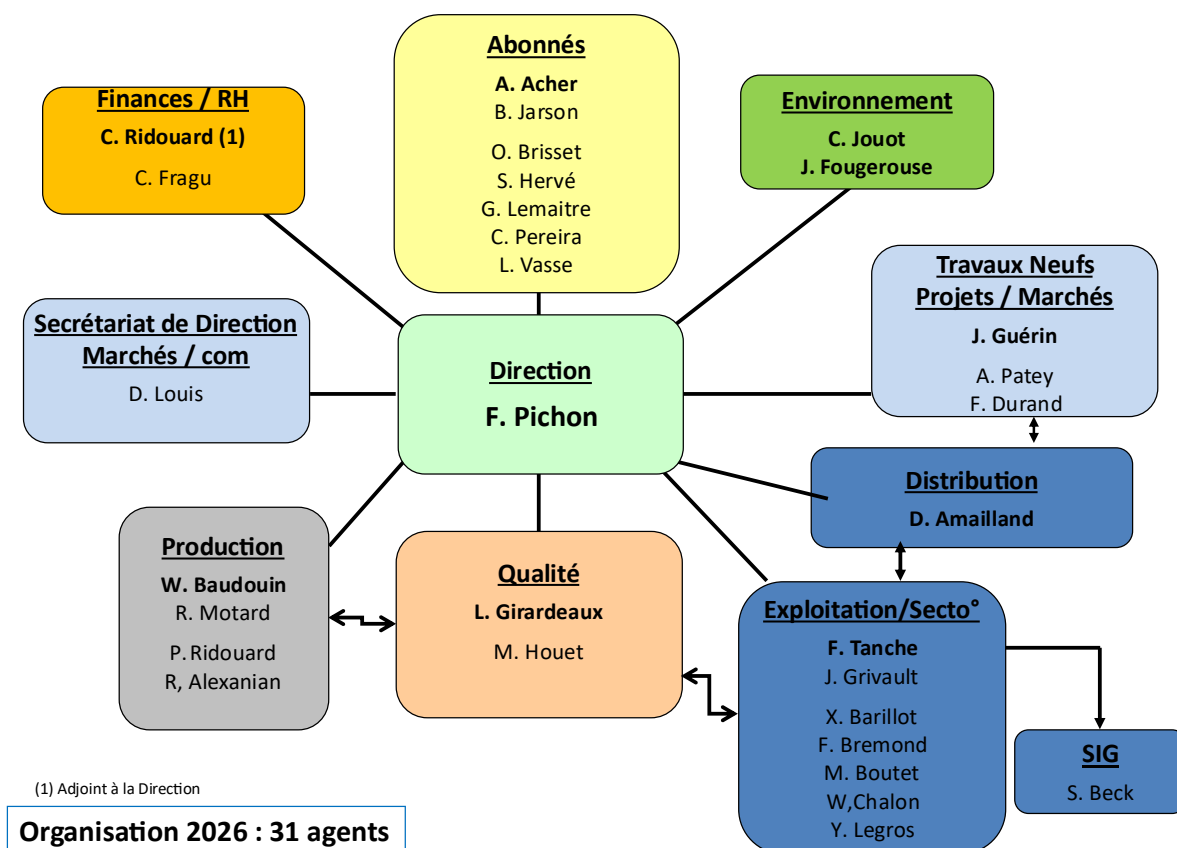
Abonnés
A. Acher
B. Jarson
O. Brisset
S. Hervé
G. Lemaitre
C. Pereira
L. Vasse

Finances / RH
C. Ridouard (1)
C. Fragu

Environnement
C. Jouot
J. Fougerouse

Travaux Neufs
Projets / Marchés
J. Guérin
A. Patey
F. Durand

Secrétariat de Direction
Marchés / com
D. Louis

Direction
F. Pichon

Distribution
D. Amailland

Production
W. Baudouin
R. Motard
P. Ridouard
R, Alexanian

Qualité
L. Girardeaux
M. Houet

Exploitation/Secto°
F. Tanche
J. Grivault
X. Barillot
F. Bremond
M. Boutet
W,Chalon
Y. Legros

SIG
S. Beck

(1) Adjoint à la Direction

Organisation 2026 : 31 agents